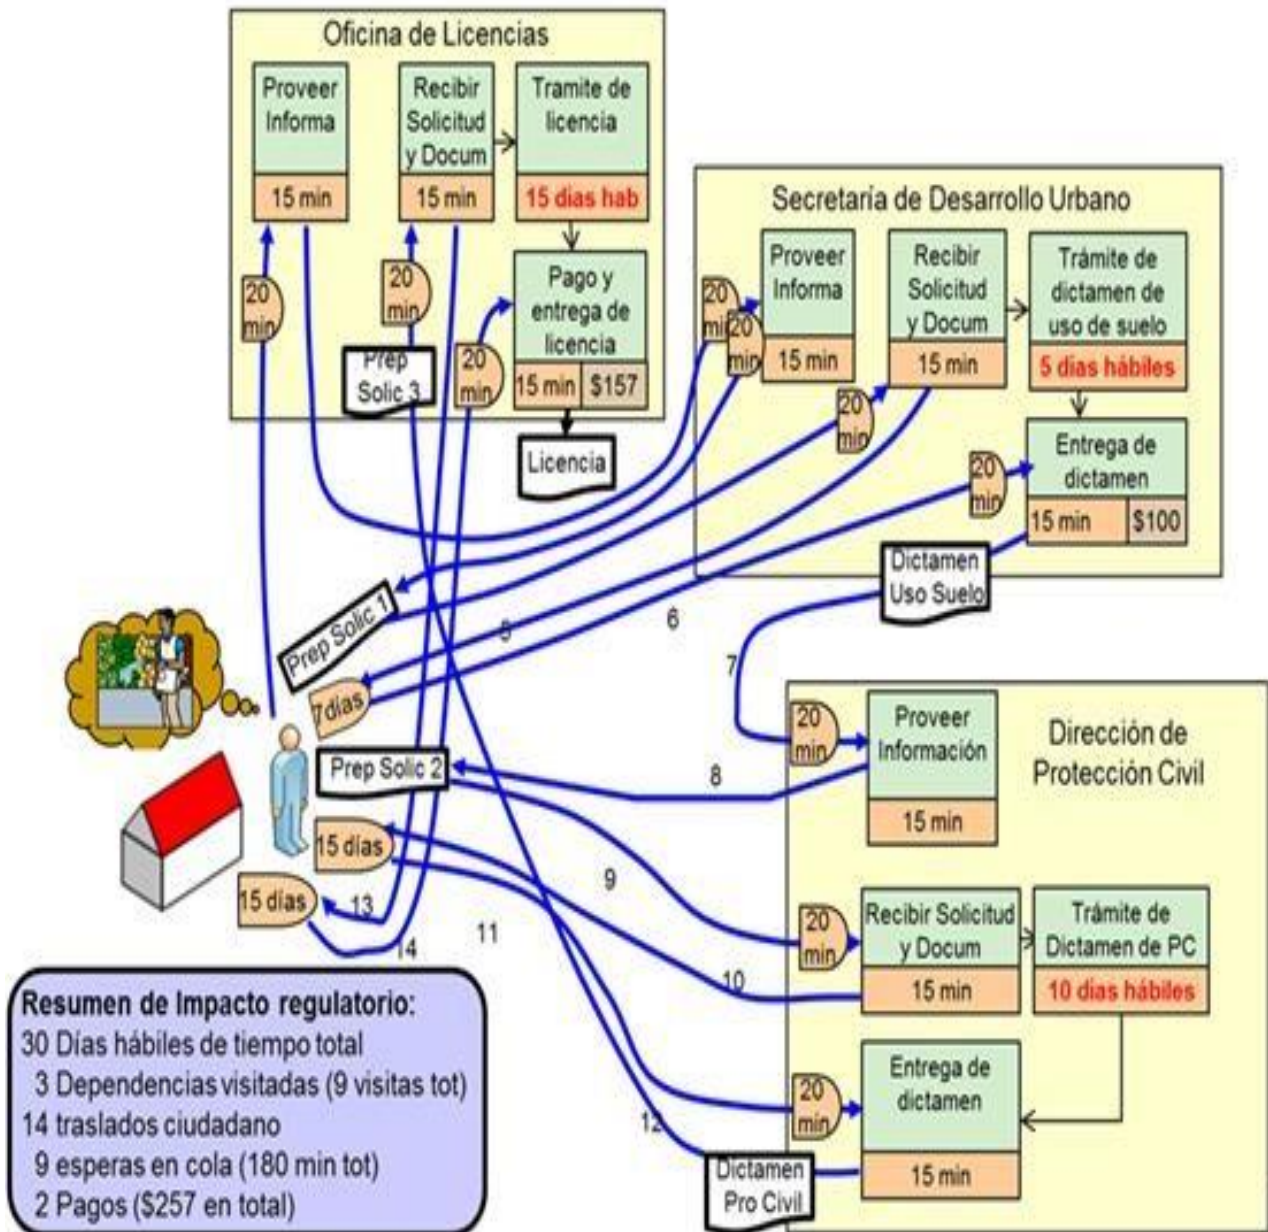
Oficina de Licencias

Proveer Informa
15 min

Recibir Solicitud y Docum
15 min

Tramite de licencia
15 dias hab

Pago y entrega de licencia
15 min
$157

Licencia

20 min
20 min
20 min

Prep Solic 3

Secretaría de Desarrollo Urbano

Proveer Informa
15 min

Recibir Solicitud y Docum
15 min

Trámite de dictamen de uso de suelo
5 días hábiles

Entrega de dictamen
15 min
$100

20 min
20 min
20 min
20 min

Dictamen Uso Suelo

Prep Solic 1

7días

Prep Solic 2

15 días

15 días

5
6
7
8
9
10
11
12
13
14

Dirección de Protección Civil

Proveer Información
15 min

Recibir Solicitud y Docum
15 min

Trámite de Dictamen de PC
10 días hábiles

Entrega de dictamen
15 min

20 min
20 min
20 min

Dictamen Pro Civil

Resumen de Impacto regulatorio:
30 Días hábiles de tiempo total
3 Dependencias visitadas (9 visitas tot)
14 traslados ciudadano
9 esperas en cola (180 min tot)
2 Pagos ($257 en total)